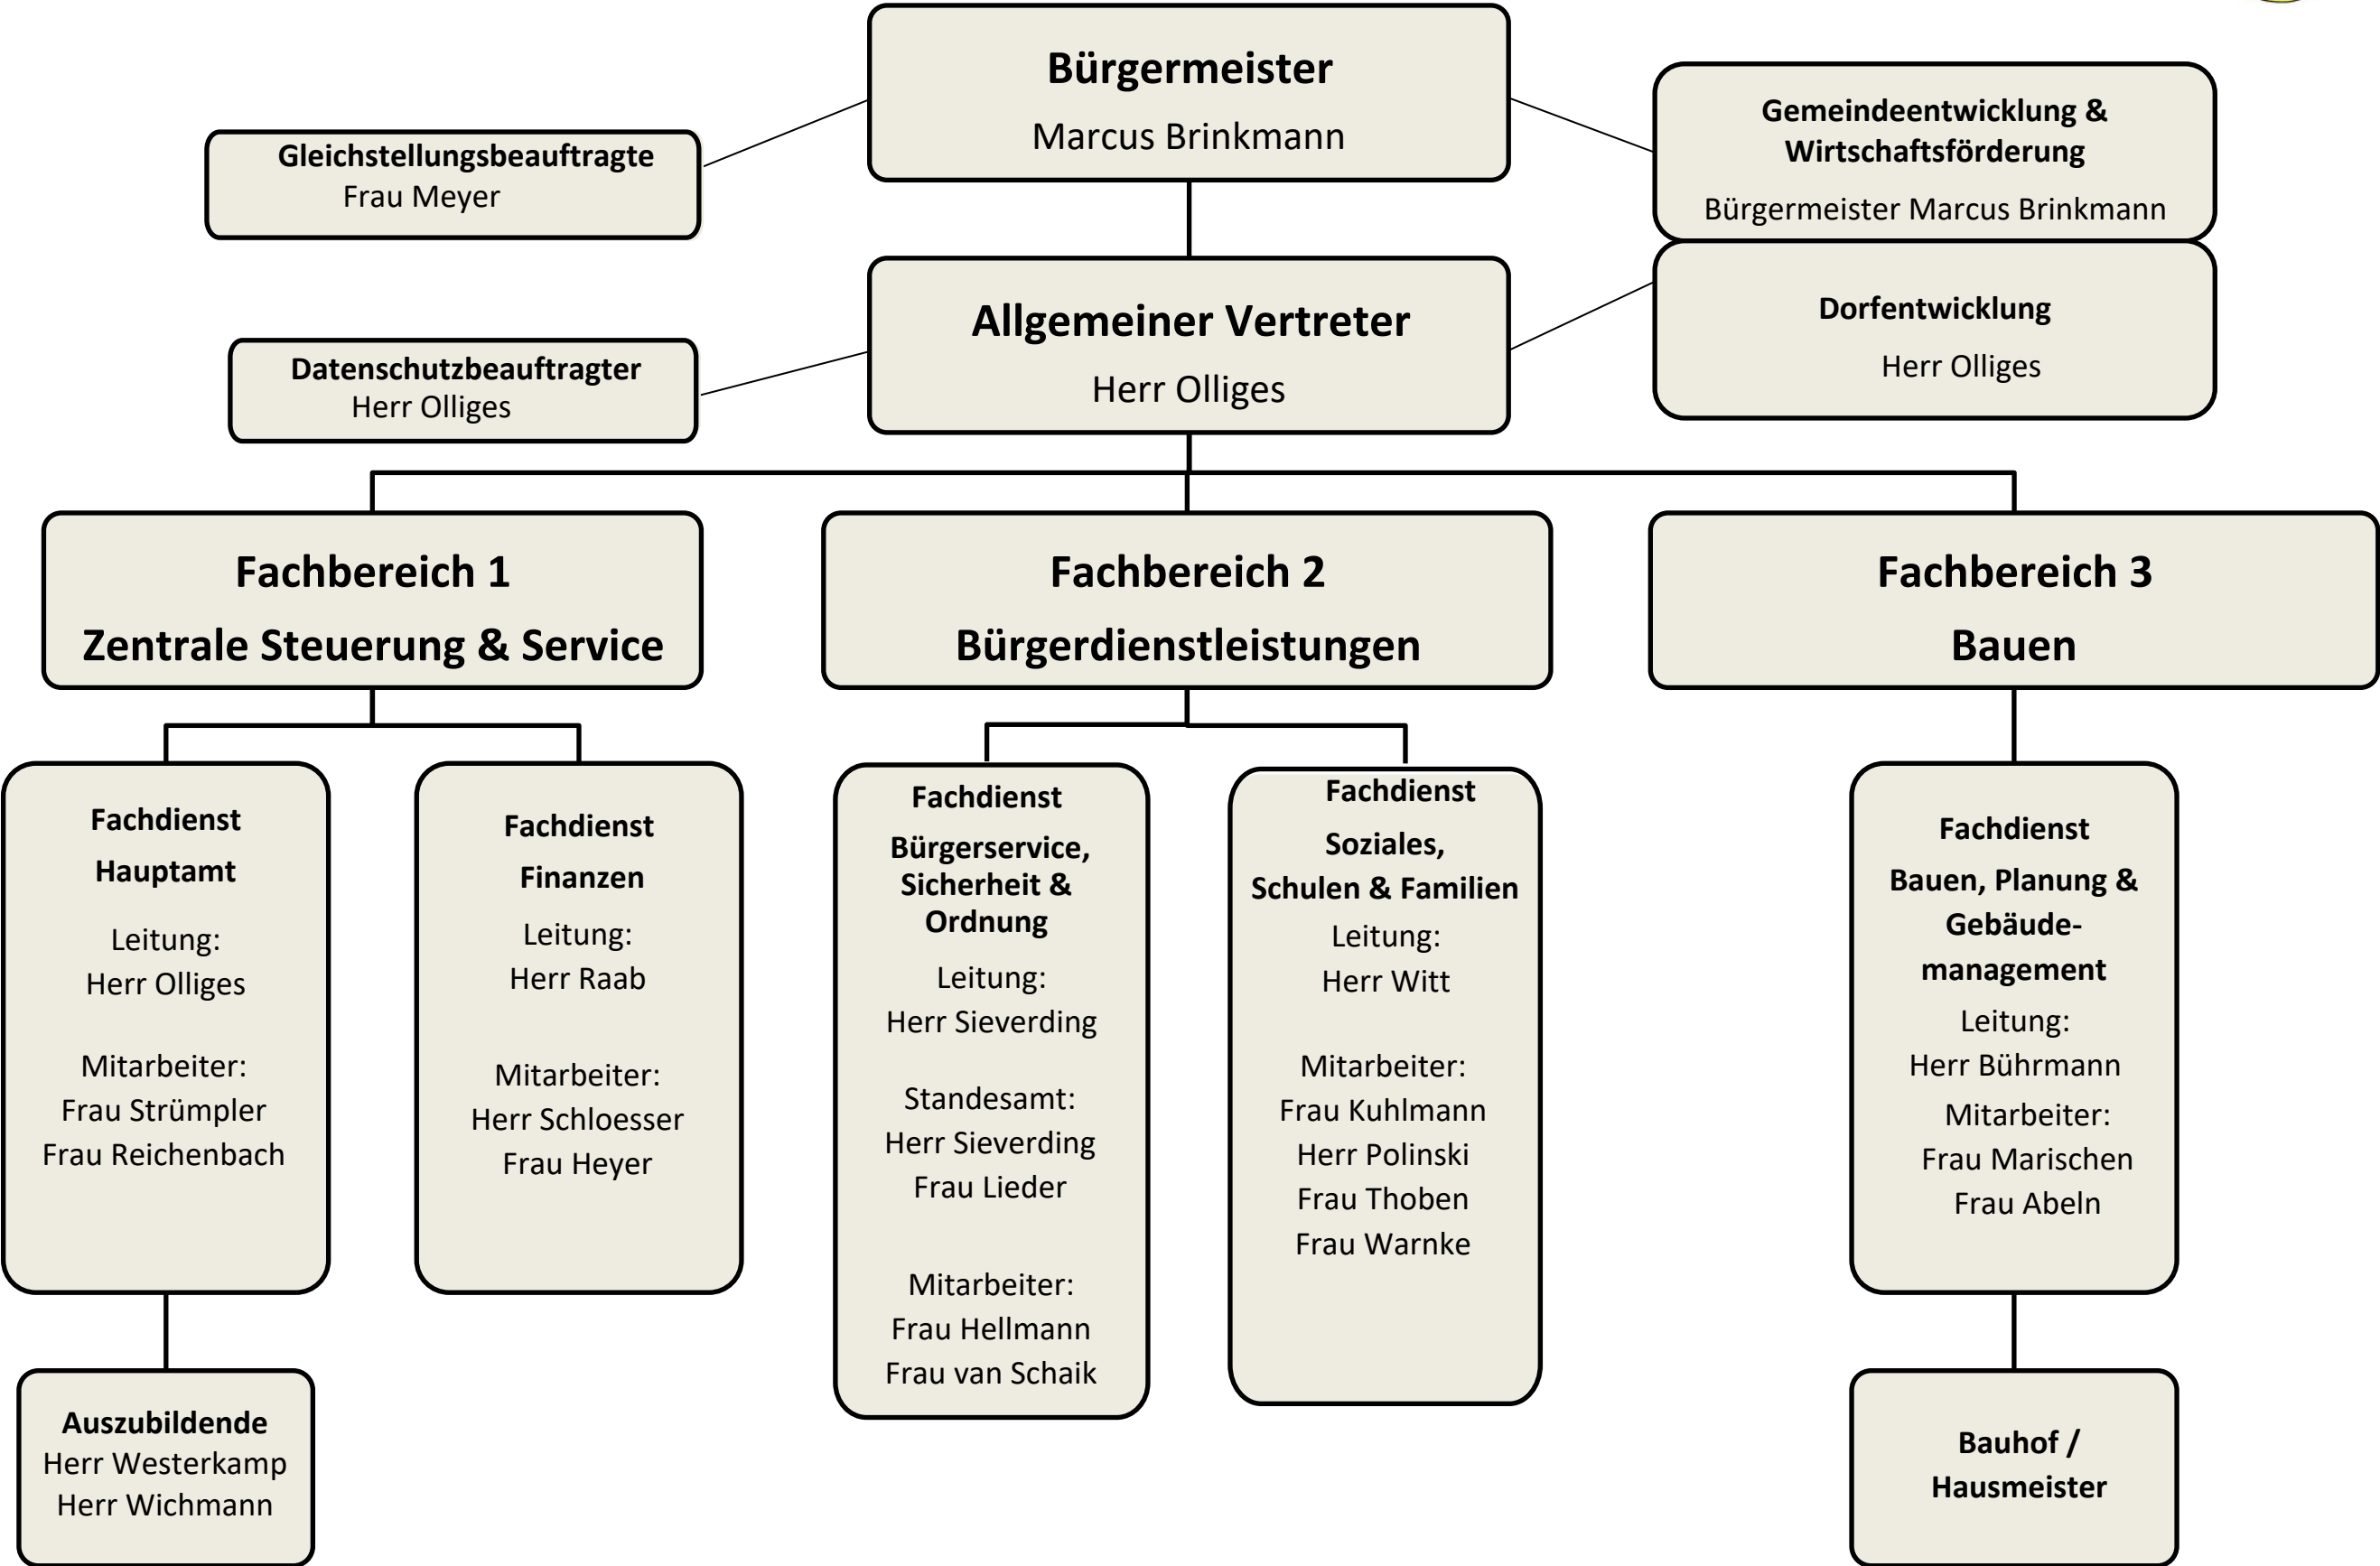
Bürgermeister
Marcus Brinkmann

Gleichstellungsbeauftragte
Frau Meyer

Gemeindeentwicklung & Wirtschaftsförderung
Bürgermeister Marcus Brinkmann

Allgemeiner Vertreter
Herr Olliges

Datenschutzbeauftragter
Herr Olliges

Dorfentwicklung
Herr Olliges

Fachbereich 1
Zentrale Steuerung & Service

Fachbereich 2
Bürgerdienstleistungen

Fachbereich 3
Bauen

Fachdienst
Hauptamt
Leitung:
Herr Olliges
Mitarbeiter:
Frau Strümpler
Frau Reichenbach

Fachdienst
Finanzen
Leitung:
Herr Raab
Mitarbeiter:
Herr Schloesser
Frau Heyer

Fachdienst
Bürgerservice, Sicherheit & Ordnung
Leitung:
Herr Sieverding
Standesamt:
Herr Sieverding
Frau Lieder
Mitarbeiter:
Frau Hellmann
Frau van Schaik

Fachdienst
Soziales, Schulen & Familien
Leitung:
Herr Witt
Mitarbeiter:
Frau Kuhlmann
Herr Polinski
Frau Thoben
Frau Warnke

Fachdienst
Bauen, Planung & Gebäudemanagement
Leitung:
Herr Bührmann
Mitarbeiter:
Frau Marischen
Frau Abeln

Auszubildende
Herr Westerkamp
Herr Wichmann

Bauhof / Hausmeister